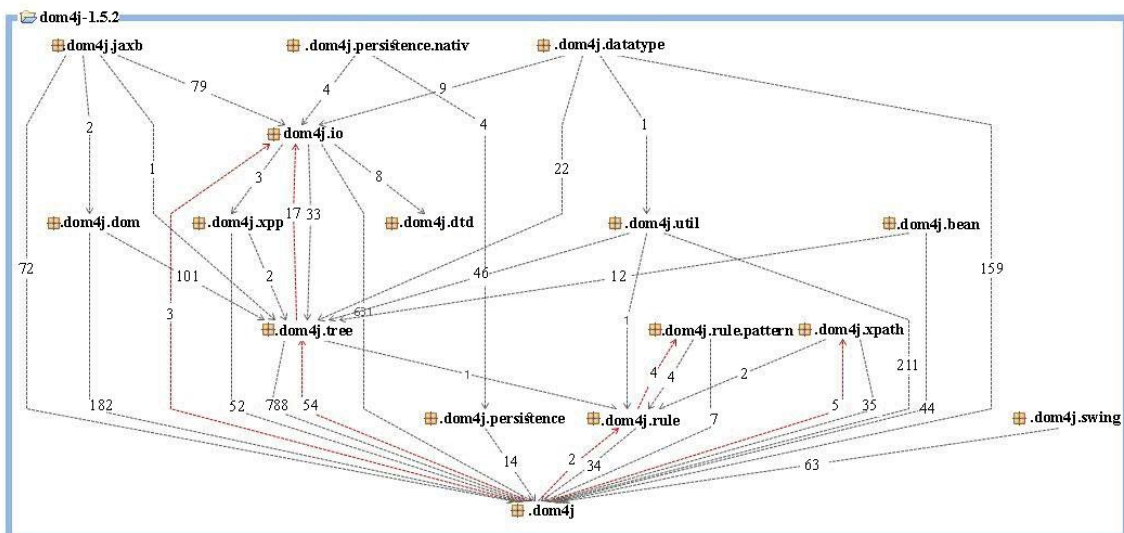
dom4j-1.5.2

dom4j.jaxb
.dom4j.persistence.nativ
.dom4j.datatype
79
4
9
4
1
2
dom4j.io
1
22
3
8
17
33
.dom4j.dom
.dom4j.xpp
.dom4j.dtd
.dom4j.util
.dom4j.bean
72
159
101
2
46
12
631
1
.dom4j.tree
.dom4j.rule.pattern
.dom4j.xpath
3
1
4
4
211
2
182
52
788
54
.dom4j.persistence
.dom4j.rule
7
5
35
44
.dom4j.swing
14
2
34
63
.dom4j